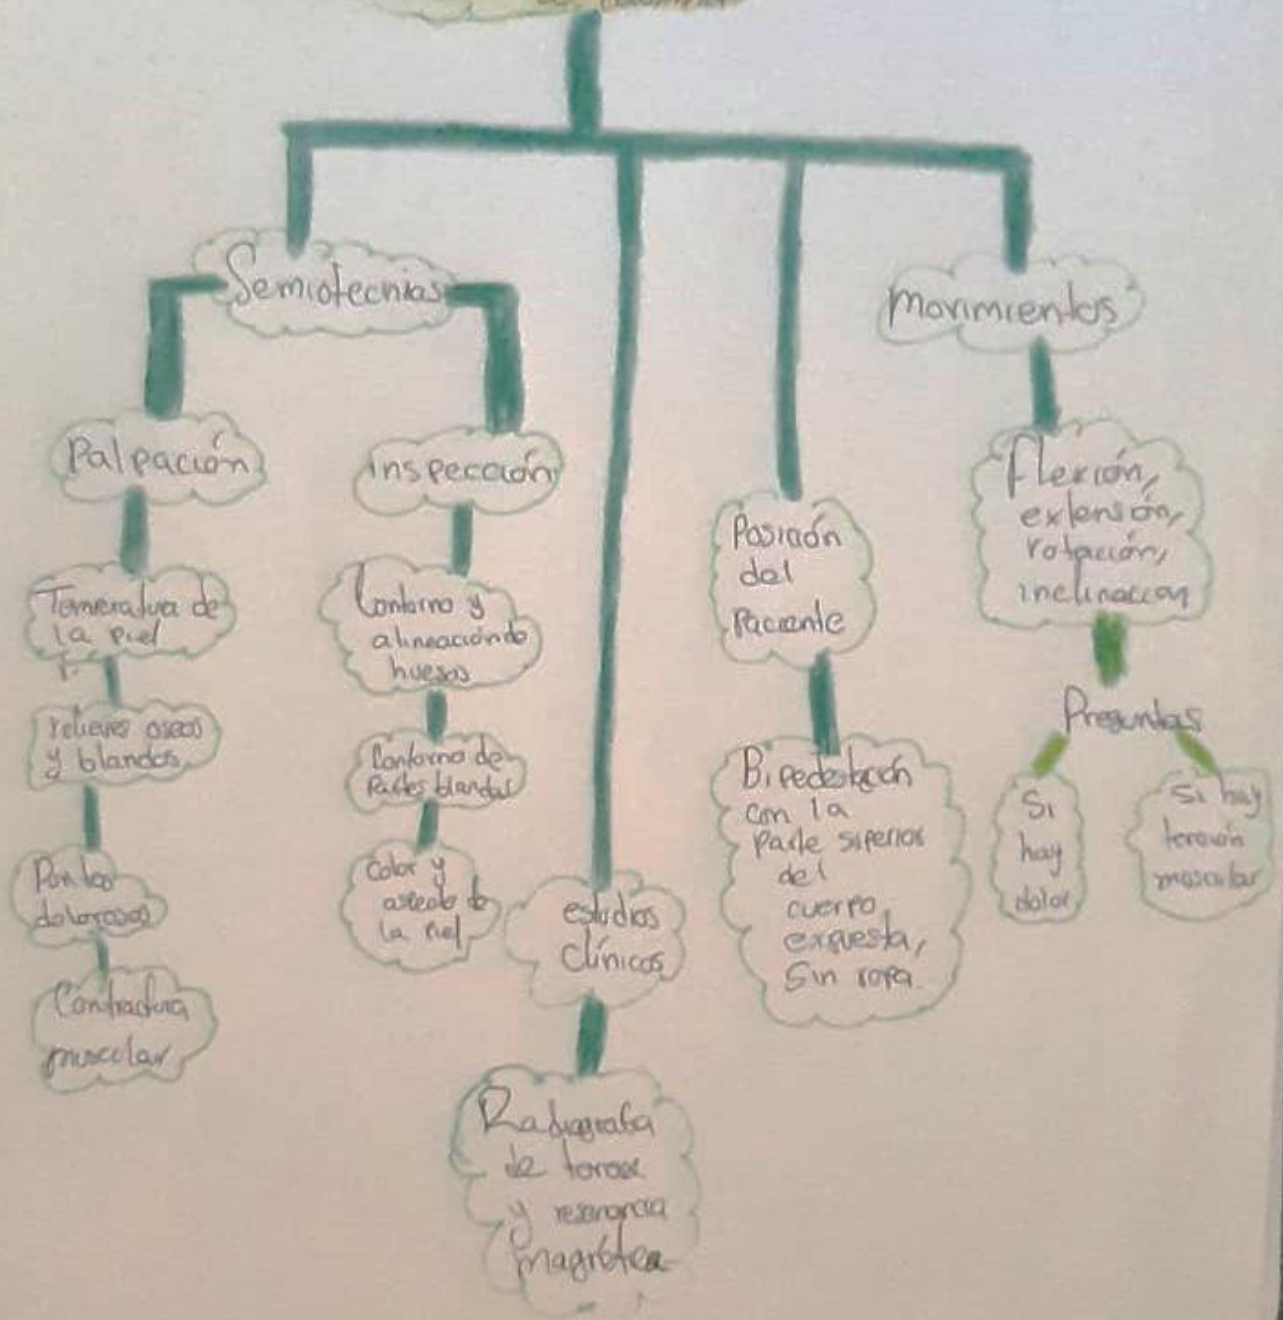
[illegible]

Semiotecnias

Palpación

Temeratura de la piel

relieves oseos y blandos

Pontos dolorosos

Contractura muscular

inspección

Contorno y alineación de huesos

Contorno de partes blandas

Color y aspecto de la piel

estudios clínicos

Radiografía de torax y resonancia magnética

Posición del paciente

Bipedestación con la parte superior del cuerpo expuesta, sin ropa

movimientos

Flexión, extensión, rotación, inclinación

Preguntas

Si hay dolor

Si hay tensión muscular